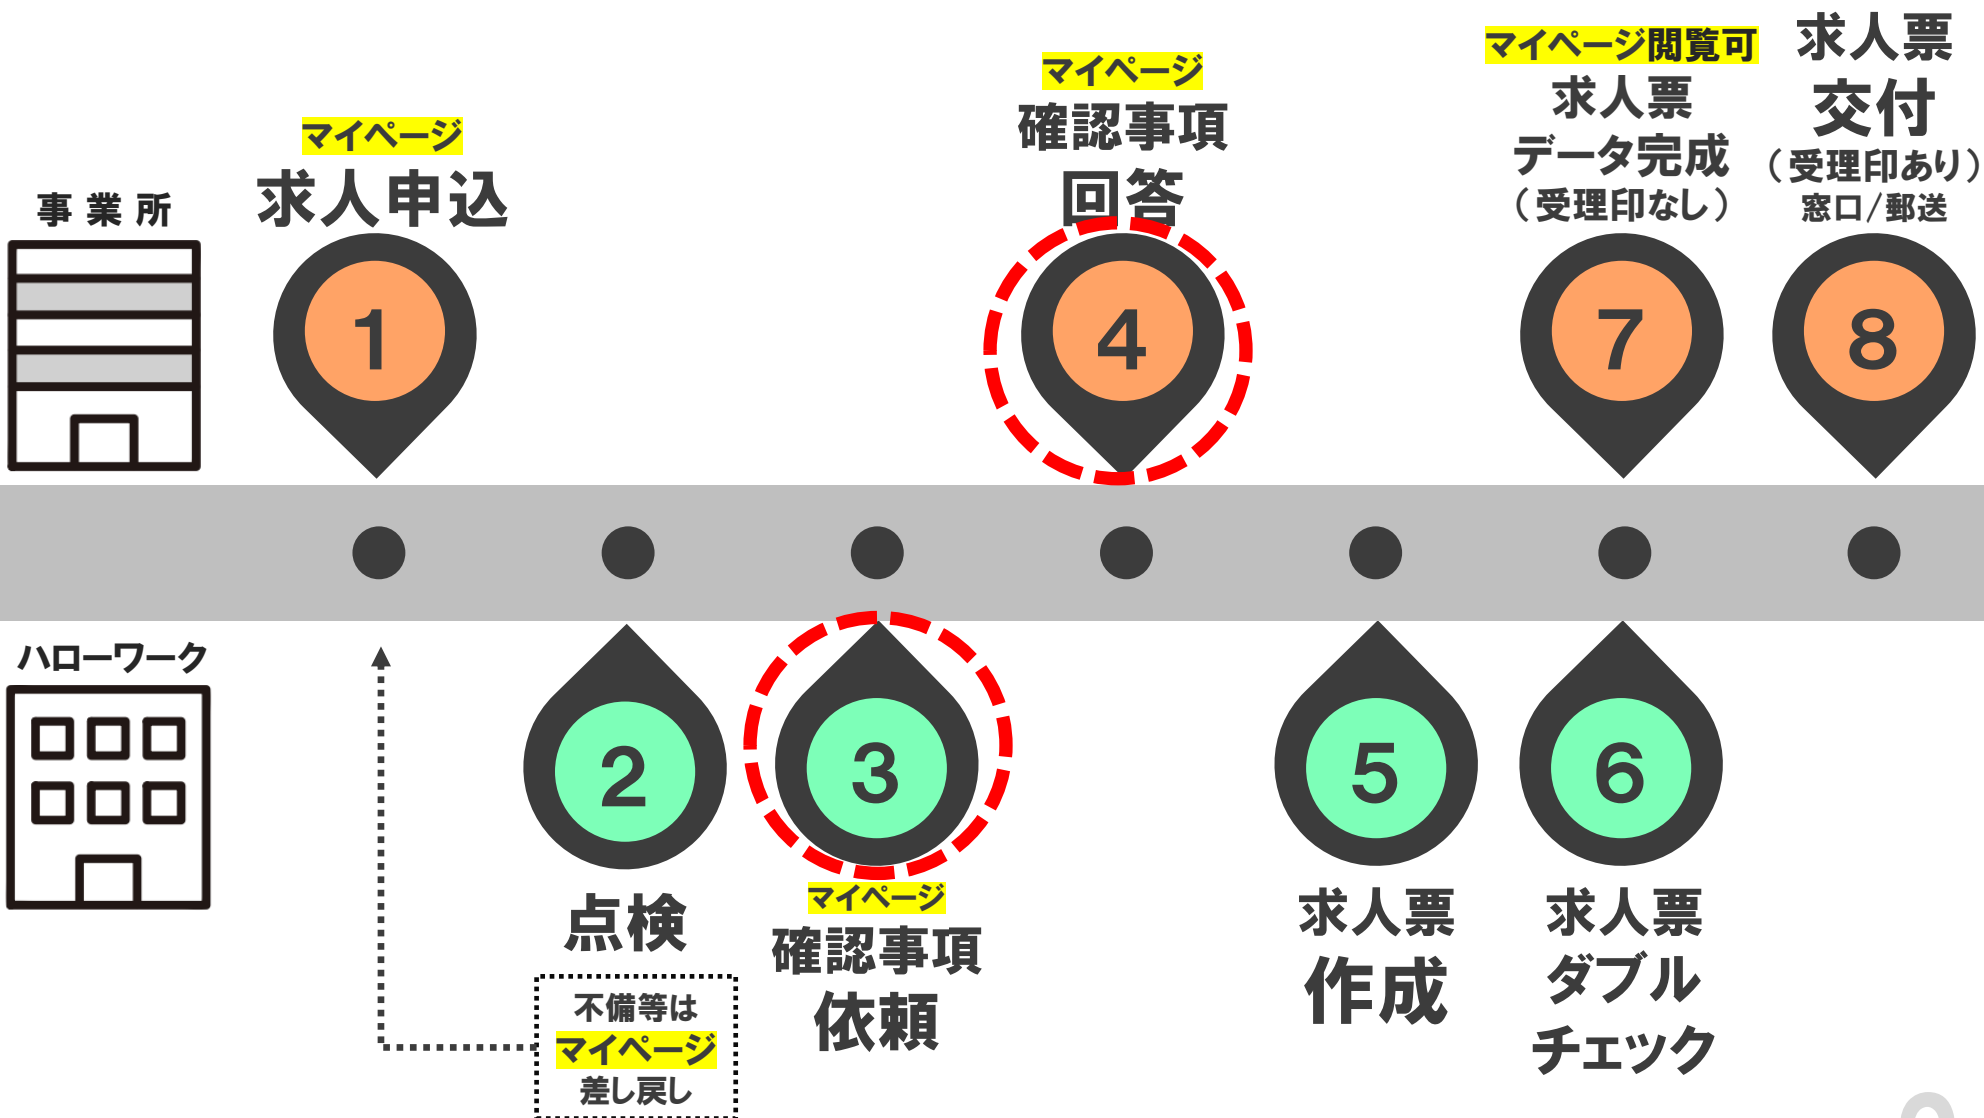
事業所

マイページ
求人申込

1

マイページ
確認事項
回答

4

マイページ閲覧可
求人票
データ完成
（受理印なし）

7

求人票
交付
（受理印あり）
窓口/郵送

8

ハローワーク

2

点検

不備等は
マイページ
差し戻し

3

マイページ
確認事項
依頼

5

求人票
作成

6

求人票
ダブル
チェック